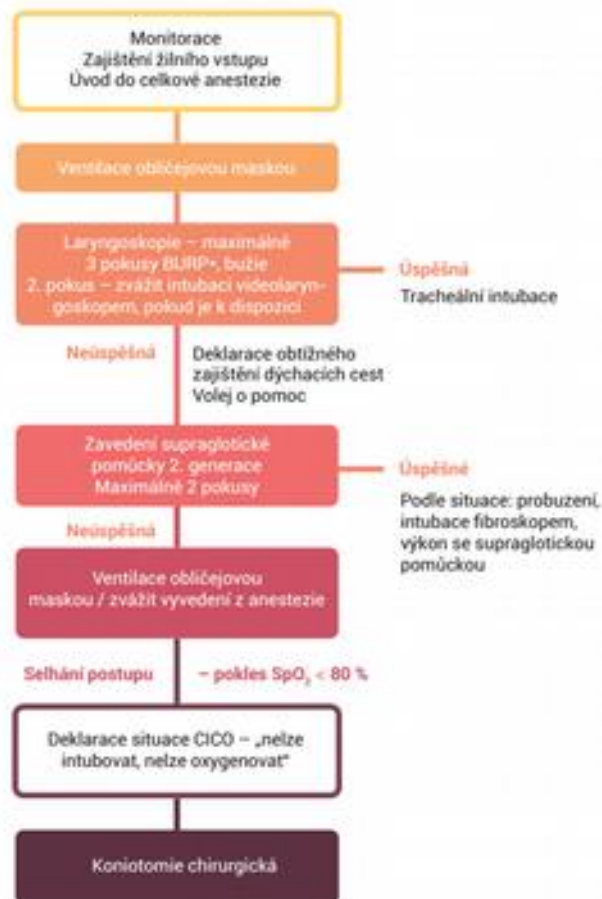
Monitorace
Zajištění žilního vstupu
Úvod do celkové anestezie

Ventilace obličejovou maskou

Laryngoskopie – maximálně 3 pokusy BURP*, bužie
2. pokus – zvážit intubaci videolaryngoskopem, pokud je k dispozici

Úspěšná
Tracheální intubace

Neúspěšná

Deklarace obtížného zajištění dýchacích cest
Volej o pomoc

Zavedení supraglotické pomůcky 2. generace
Maximálně 2 pokusy

Úspěšné
Podle situace: probuzení, intubace fibroskopem, výkon se supraglotickou pomůckou

Neúspěšná

Ventilace obličejovou maskou / zvážit vyvedení z anestezie

Selhání postupu

– pokles $SpO_2$ < 80 %

Deklarace situace CICO – „nelze intubovat, nelze oxygenovat"

Koniotomie chirurgická